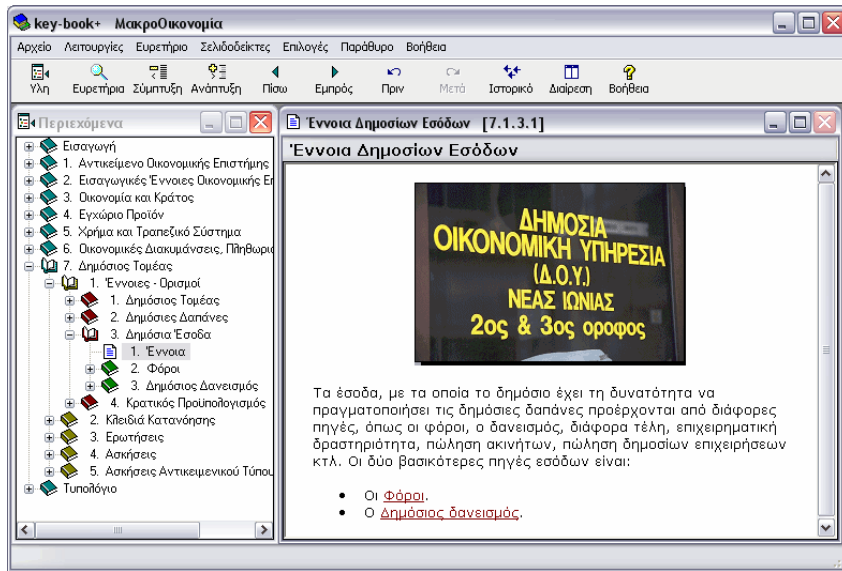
key-book+ ΜακροΟικονομία

Αρχείο Λειτουργίες Ευρετήριο Σελιδοδείκτες Επιλογές Παράθυρο Βοήθεια

Ύλη Ευρετήρια Σύμπτυξη Ανάπτυξη Πίσω Εμπρός Πριν Μετά Ιστορικό Διαίρεση Βοήθεια

Περιεχόμενα

Εισαγωγή
1. Αντικείμενο Οικονομικής Επιστήμης
2. Εισαγωγικές Έννοιες Οικονομικής Επ
3. Οικονομία και Κράτος
4. Εγχώριο Προϊόν
5. Χρήμα και Τραπεζικό Σύστημα
6. Οικονομικές Διακυμάνσεις, Πληθωρι
7. Δημόσιος Τομέας
1. Έννοιες - Ορισμοί
1. Δημόσιος Τομέας
2. Δημόσιες Δαπάνες
3. Δημόσια Έσοδα
1. Έννοια
2. Φόροι
3. Δημόσιος Δανεισμός
4. Κρατικός Προϋπολογισμός
2. Κλειδιά Κατανόησης
3. Ερωτήσεις
4. Ασκήσεις
5. Ασκήσεις Αντικειμενικού Τύπου
Τυπολόγιο

Έννοια Δημοσίων Εσόδων [7.1.3.1]

Έννοια Δημοσίων Εσόδων

ΔΗΜΟΣΙΑ
ΟΙΚΟΝΟΜΙΚΗ ΥΠΗΡΕΣΙΑ
(Δ.Ο.Υ.)
ΝΕΑΣ ΙΩΝΙΑΣ
2ος & 3ος οροφος

Τα έσοδα, με τα οποία το δημόσιο έχει τη δυνατότητα να πραγματοποιήσει τις δημόσιες δαπάνες προέρχονται από διάφορες πηγές, όπως οι φόροι, ο δανεισμός, διάφορα τέλη, επιχειρηματική δραστηριότητα, πώληση ακινήτων, πώληση δημοσίων επιχειρήσεων κτλ. Οι δύο βασικότερες πηγές εσόδων είναι:

• Οι Φόροι.
• Ο Δημόσιος δανεισμός.